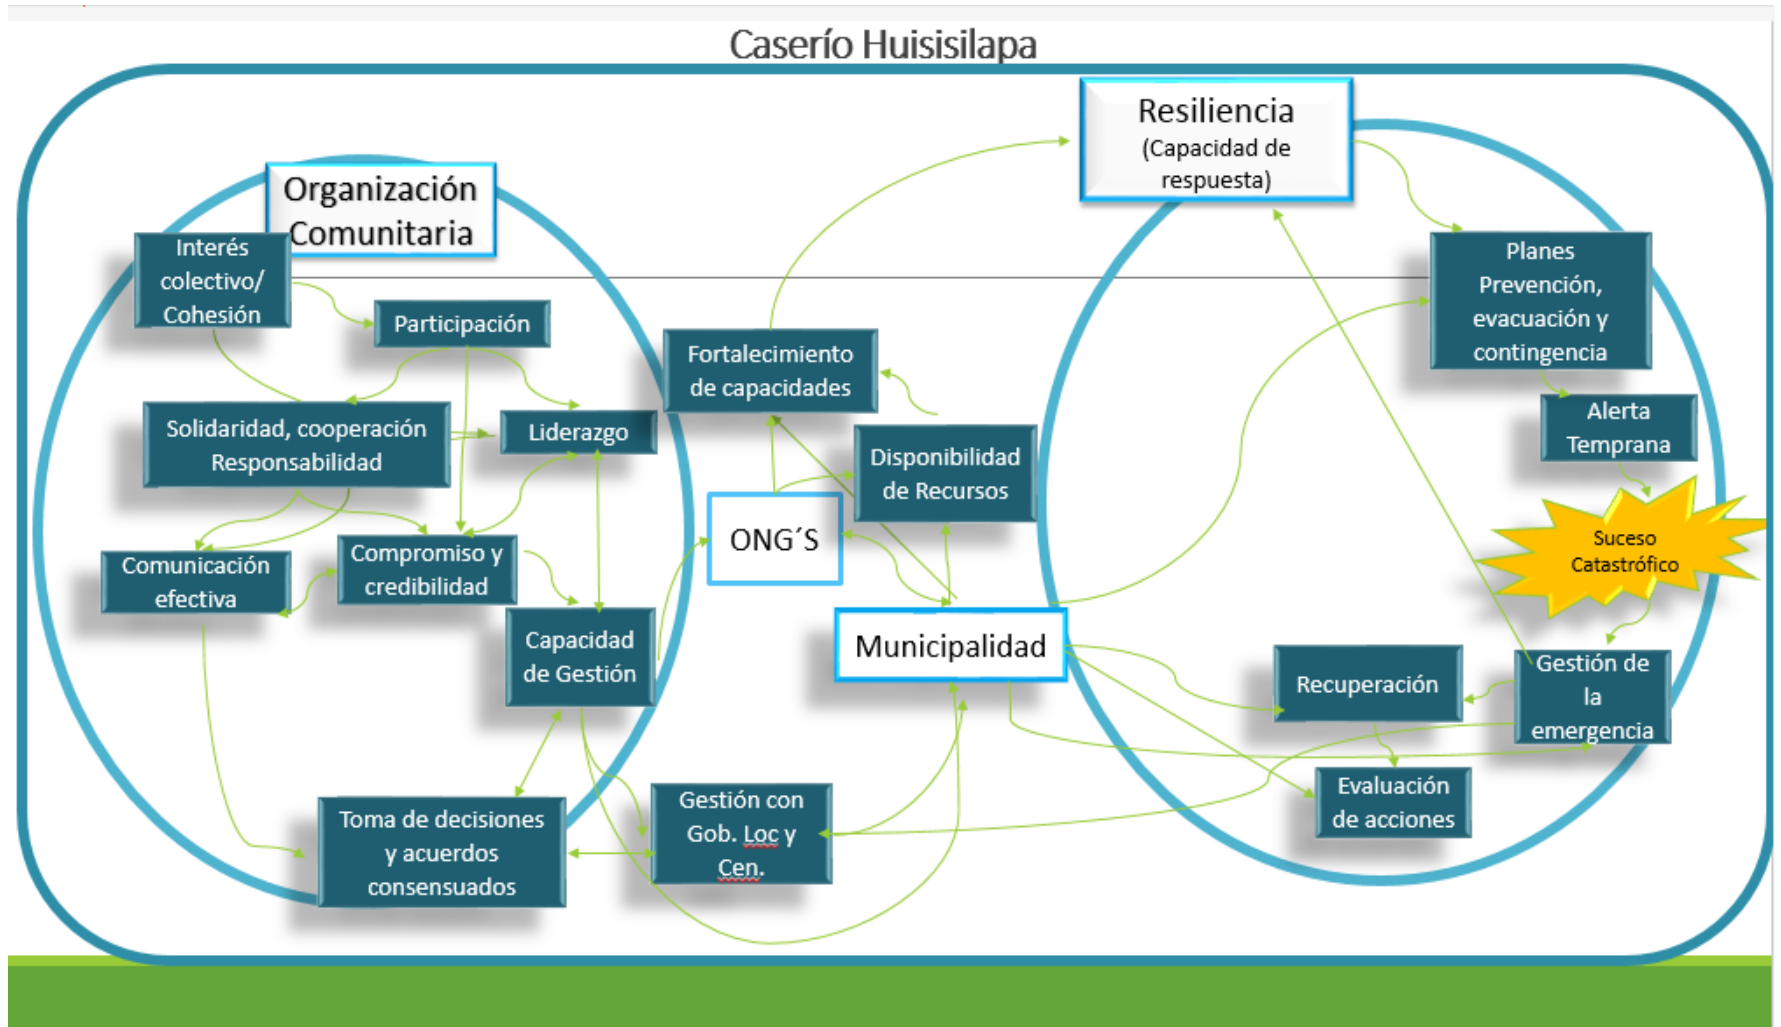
Caserío Huisisilapa

Organización Comunitaria

Interés colectivo/ Cohesión

Participación

Solidaridad, cooperación Responsabilidad

Liderazgo

Comunicación efectiva

Compromiso y credibilidad

Capacidad de Gestión

Toma de decisiones y acuerdos consensuados

Fortalecimiento de capacidades

Disponibilidad de Recursos

ONG´S

Municipalidad

Gestión con Gob. Loc y Cen.

Resiliencia (Capacidad de respuesta)

Planes Prevención, evacuación y contingencia

Alerta Temprana

Suceso Catastrófico

Gestión de la emergencia

Recuperación

Evaluación de acciones